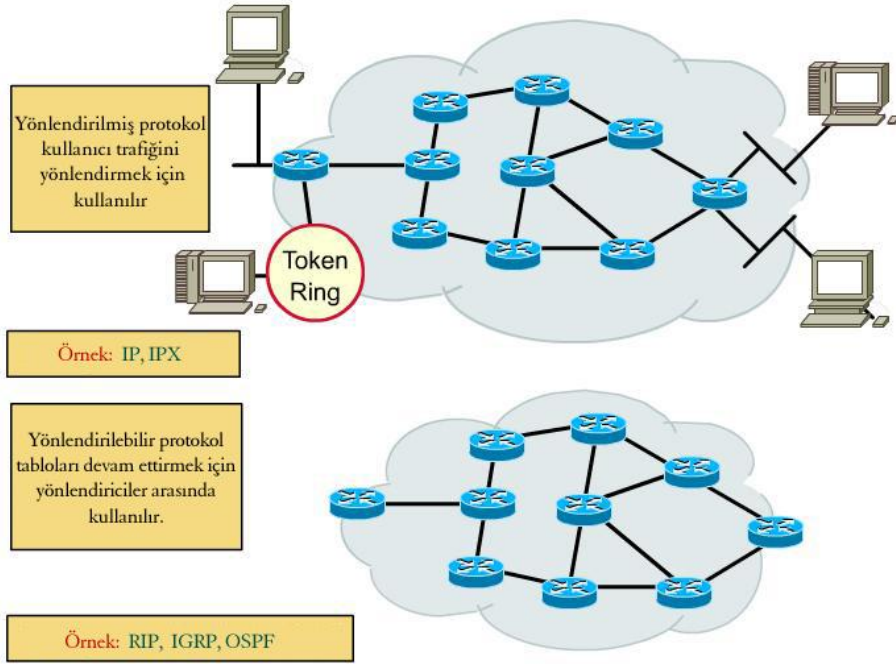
Yönlendirilmiş protokol kullanıcı trafiğini yönlendirmek için kullanılır

Token Ring

Örnek: IP, IPX

Yönlendirilebilir protokol tabloları devam ettirmek için yönlendiriciler arasında kullanılır.

Örnek: RIP, IGRP, OSPF